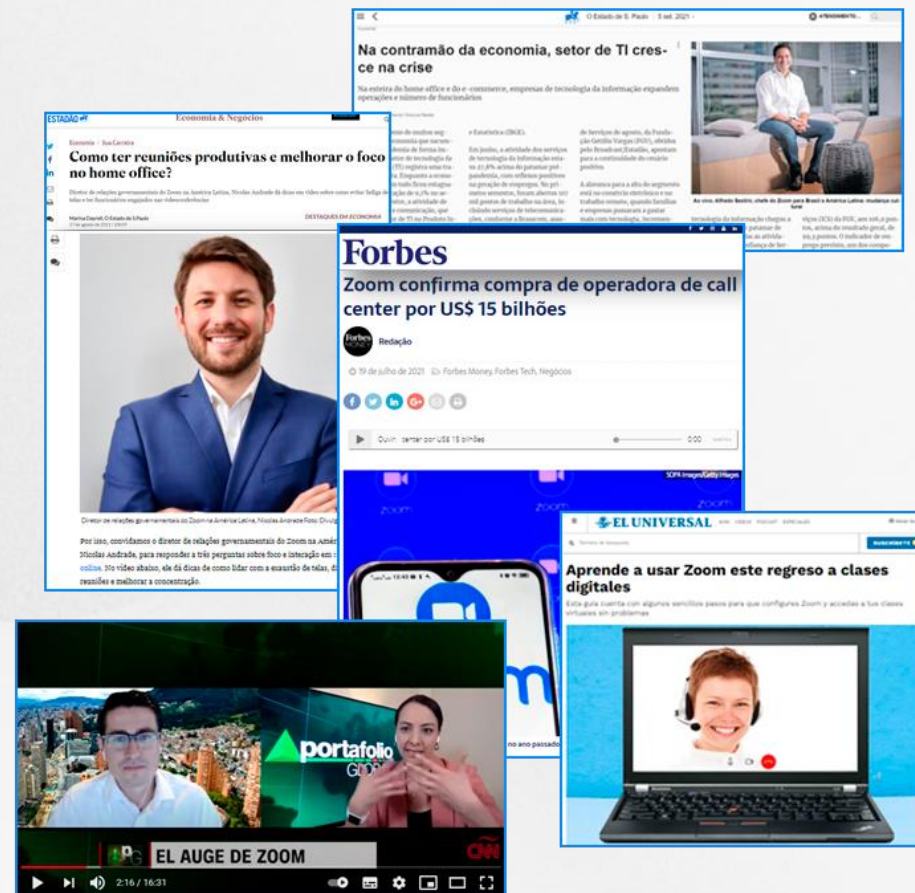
O Estado de S. Paulo | 5 set. 2021

Na contramão da economia, setor de TI cresce na crise

Na esteira do home office e do e-commerce, empresas de tecnologia da informação expandem operações e número de funcionários

As vivo. Alfredo Bestini, chefe do Zoom para Brasil e América Latina: mudança cultural

ESTADÃO

Economia & Negócios

Economia · Sua Carreira

Como ter reuniões produtivas e melhorar o foco no home office?

Marina Dayrell, O Estado de S.Paulo

DESTAQUES EM ECONOMIA

Diretor de relações governamentais do Zoom na América Latina, Nicolas Andrade Foto: Divulgação

Por isso, convidamos o diretor de relações governamentais do Zoom na Amér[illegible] Nicolas Andrade, para responder a três perguntas sobre foco e interação em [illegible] online. No vídeo abaixo, ele dá dicas de como lidar com a exaustão de telas, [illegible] reuniões e melhorar a concentração.

Forbes

Zoom confirma compra de operadora de call center por US$ 15 bilhões

Redação

19 de julho de 2021 · Forbes Money, Forbes Tech, Negócios

Ouvir: center por US$ 15 bilhões 0:00

SOPA Images/Getty Images

no ano passado

EL UNIVERSAL

Aprende a usar Zoom este regreso a clases digitales

Esta guía cuenta con algunos sencillos pasos para que configures Zoom y accedas a tus clases virtuales sin problemas

portafolio

EL AUGE DE ZOOM

CNN

2:16 / 16:31